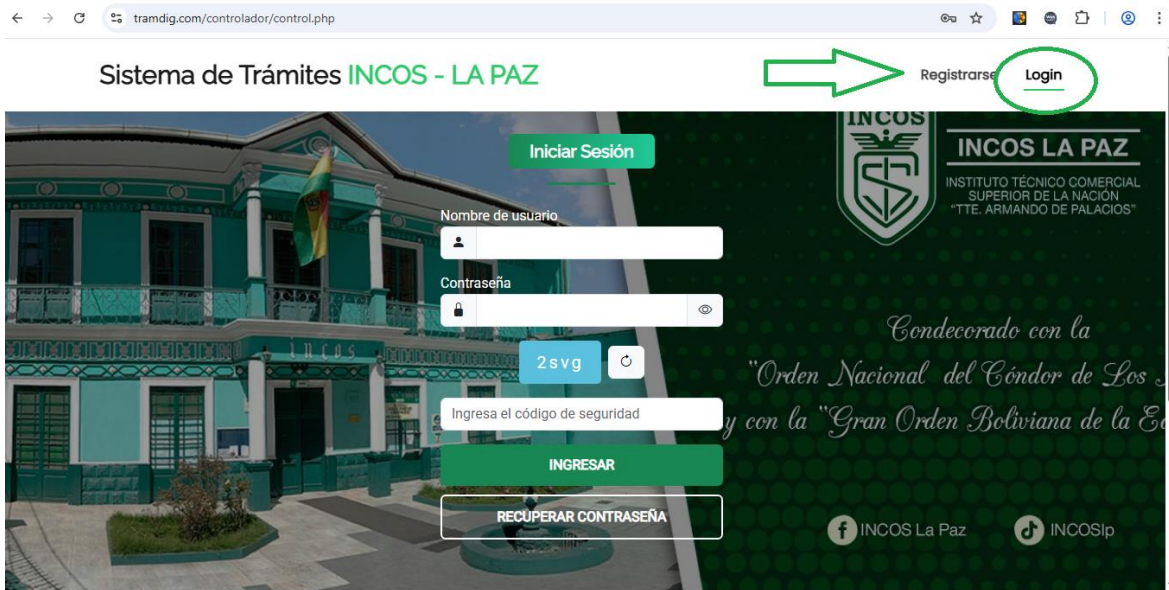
tramdig.com/controlador/control.php

Sistema de Trámites INCOS - LA PAZ

Registrarse Login

Iniciar Sesión

Nombre de usuario

Contraseña

2svg

Ingresa el código de seguridad

INGRESAR

RECUPERAR CONTRASEÑA

INCOS

INCOS LA PAZ

INSTITUTO TÉCNICO COMERCIAL SUPERIOR DE LA NACIÓN "TTE. ARMANDO DE PALACIOS"

Condecorado con la "Orden Nacional del Cóndor de Los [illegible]

y con la "Gran Orden Boliviana de la E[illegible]

INCOS La Paz

INCOSlp

INCOS